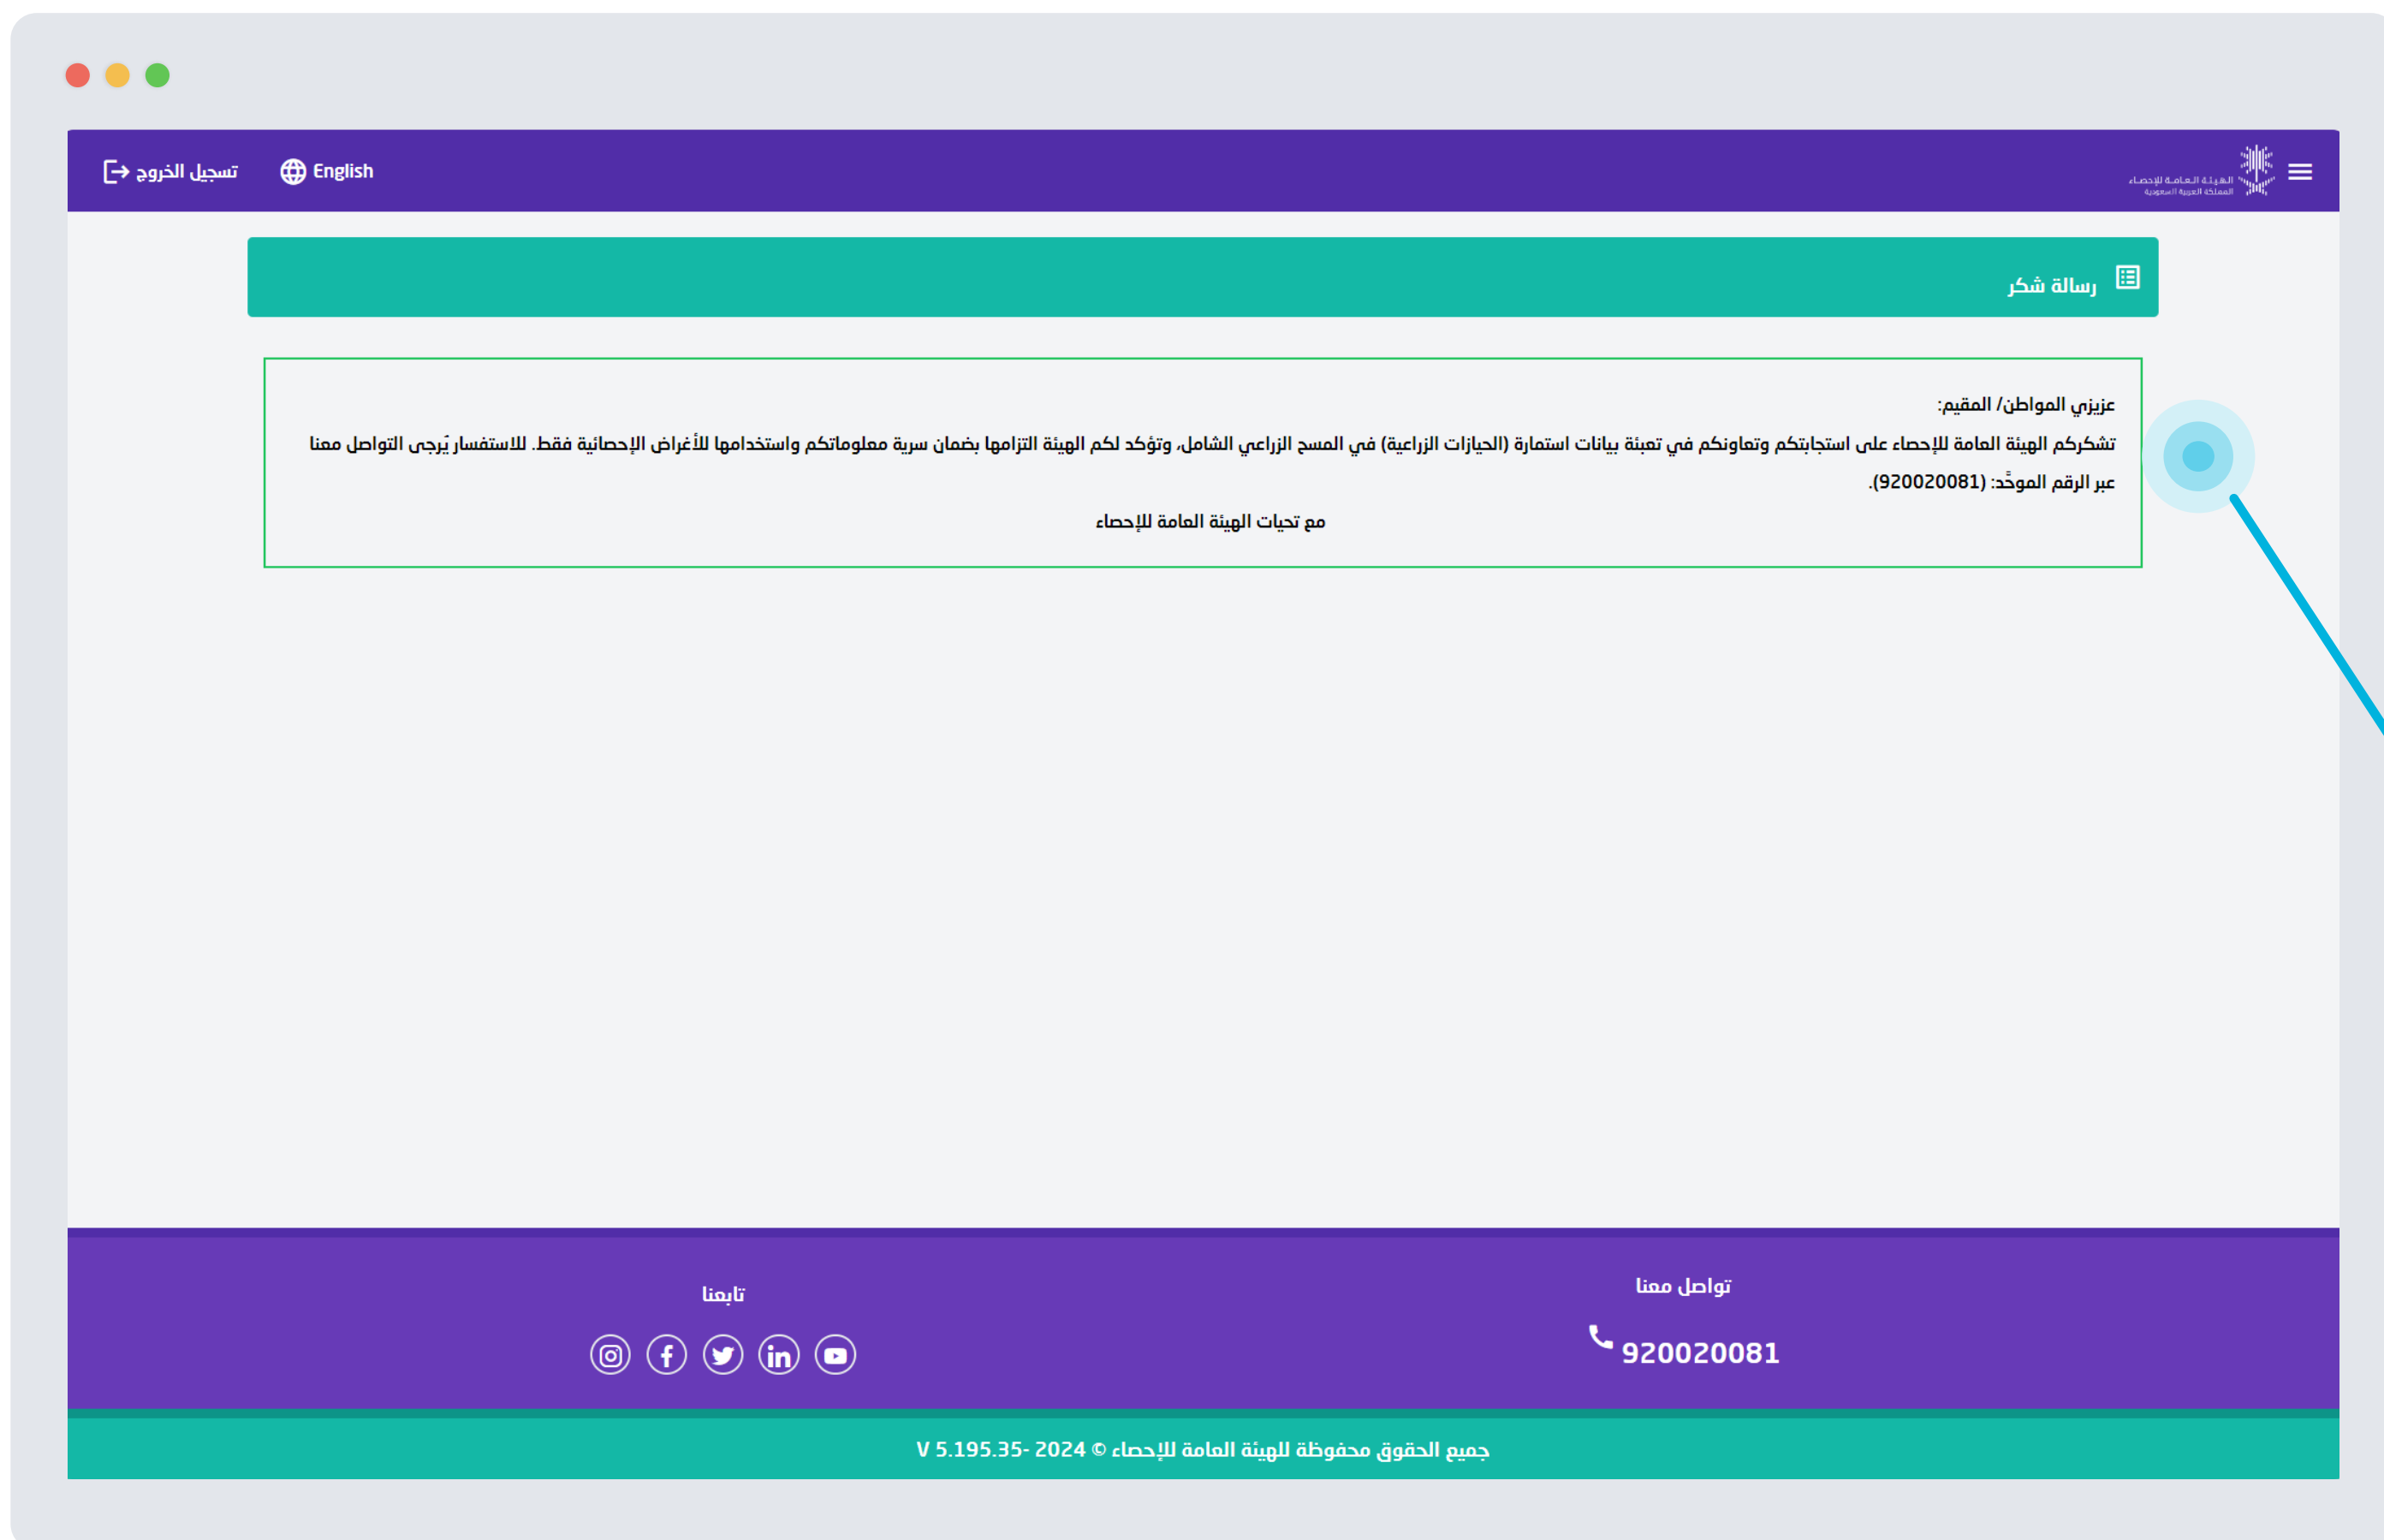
الهيئة العامة للإحصاء
المملكة العربية السعودية

English

تسجيل الخروج

رسالة شكر

عزيزي المواطن/ المقيم:

تشكركم الهيئة العامة للإحصاء على استجابتكم وتعاونكم في تعبئة بيانات استمارة (الحيازات الزراعية) في المسح الزراعي الشامل، وتؤكد لكم الهيئة التزامها بضمان سرية معلوماتكم واستخدامها للأغراض الإحصائية فقط. للاستفسار يُرجى التواصل معنا عبر الرقم الموحَّد: (920020081).

مع تحيات الهيئة العامة للإحصاء

تواصل معنا

920020081

تابعنا

جميع الحقوق محفوظة للهيئة العامة للإحصاء © 2024 -V 5.195.35